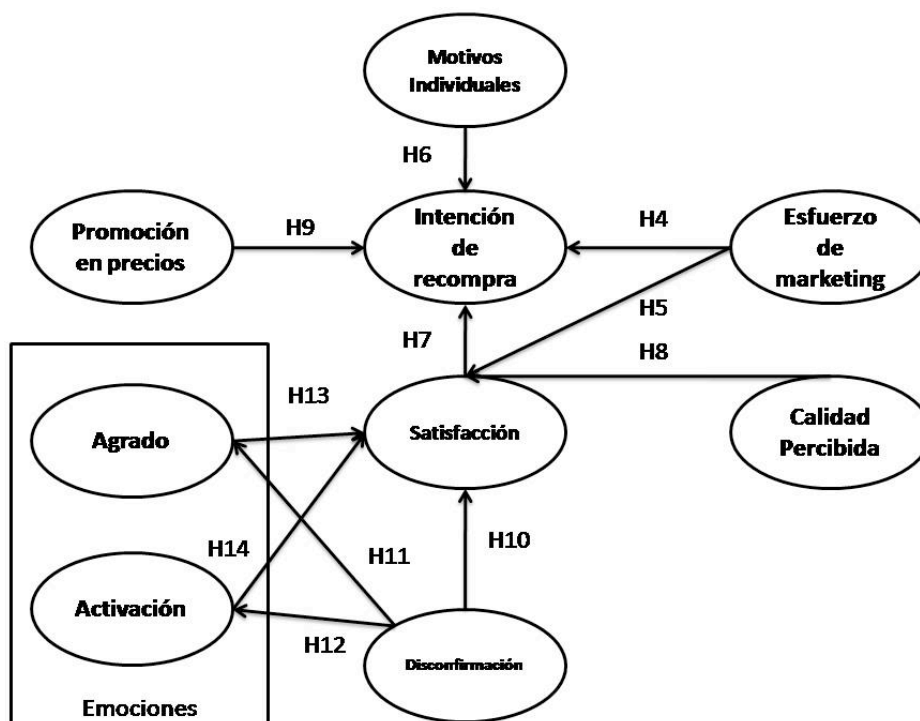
Motivos Individuales

H6

Promoción en precios

H9

Intención de recompra

H4

Esfuerzo de marketing

H5

H7

H8

H13

Agrado

Satisfacción

Calidad Percibida

H10

H14

H11

Activación

H12

Disconfirmación

Emociones